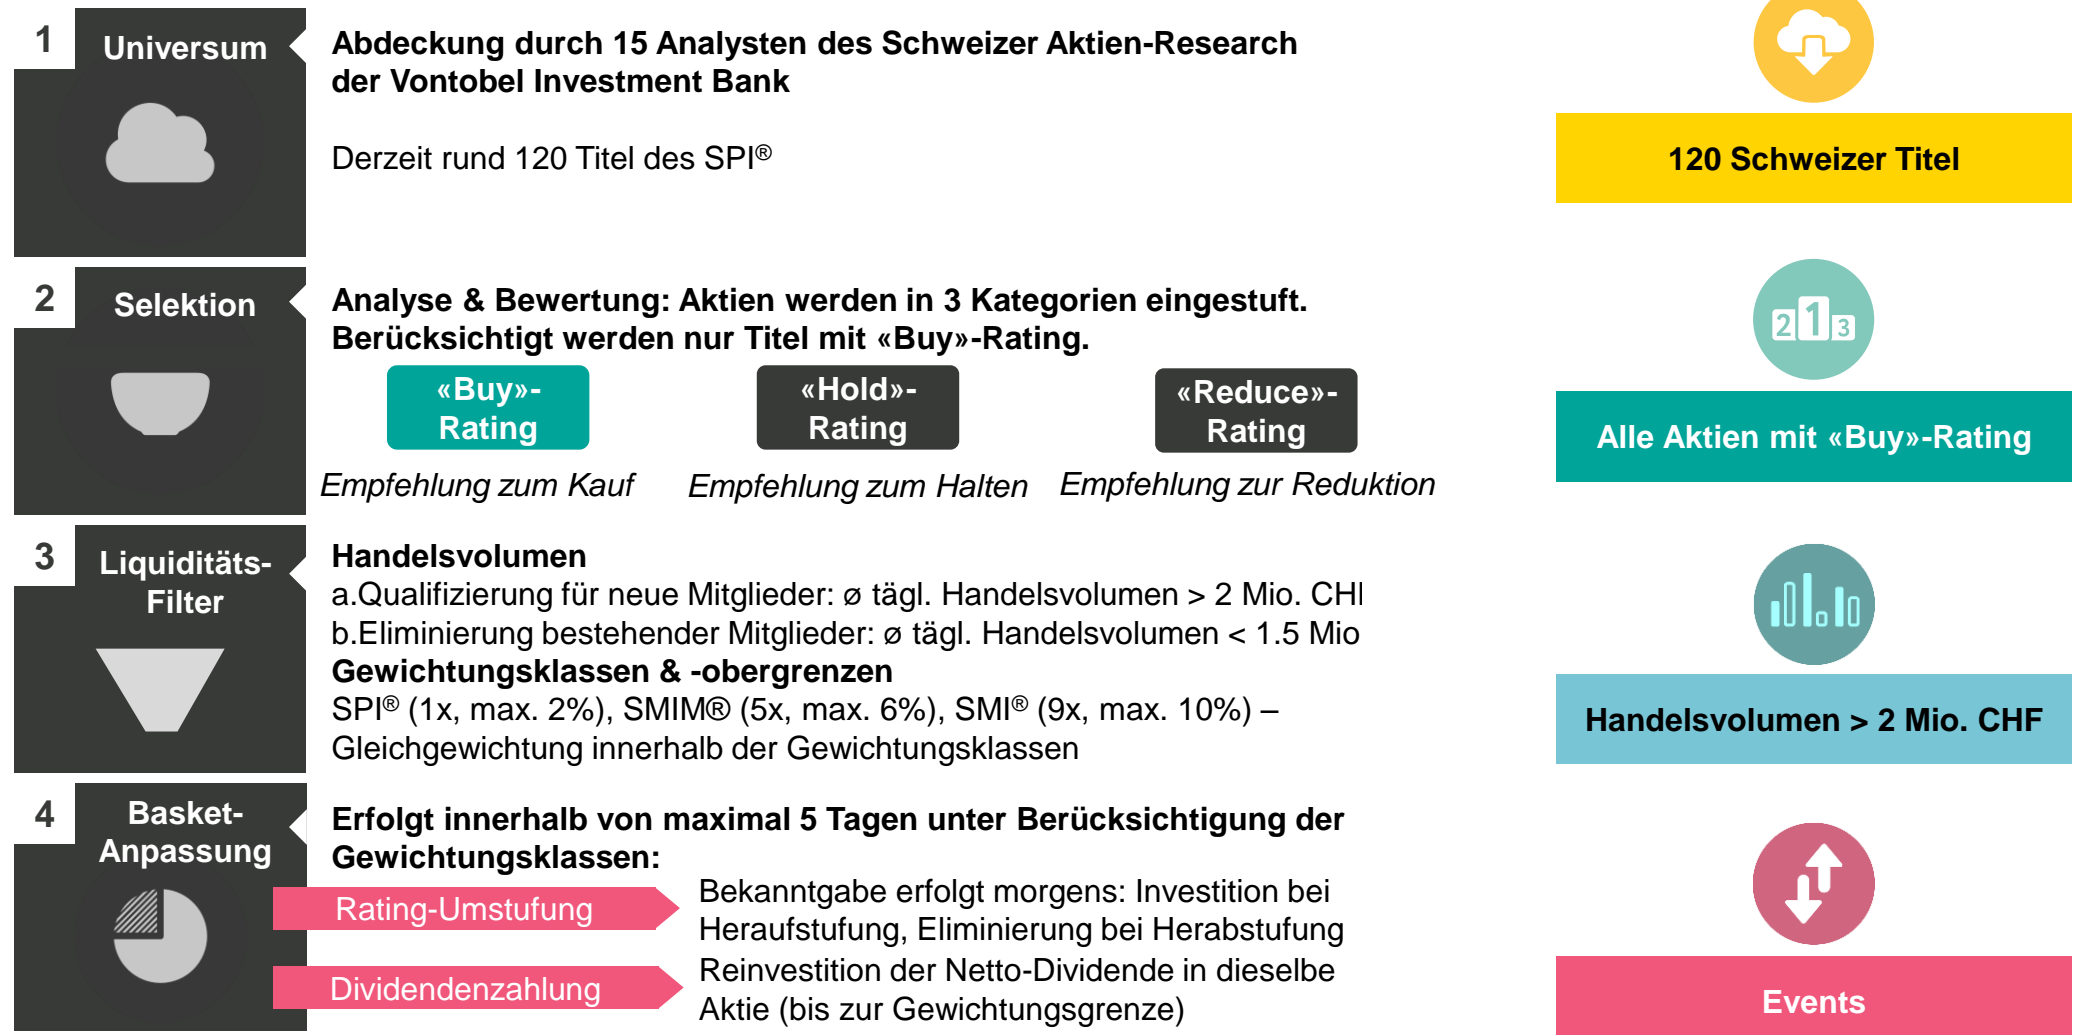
1 Universum

Abdeckung durch 15 Analysten des Schweizer Aktien-Research der Vontobel Investment Bank

Derzeit rund 120 Titel des SPI®

120 Schweizer Titel

2 Selektion

Analyse & Bewertung: Aktien werden in 3 Kategorien eingestuft. Berücksichtigt werden nur Titel mit «Buy»-Rating.

«Buy»-Rating
Empfehlung zum Kauf

«Hold»-Rating
Empfehlung zum Halten

«Reduce»-Rating
Empfehlung zur Reduktion

2 1 3

Alle Aktien mit «Buy»-Rating

3 Liquiditäts-Filter

Handelsvolumen
a.Qualifizierung für neue Mitglieder: ø tägl. Handelsvolumen > 2 Mio. CHI
b.Eliminierung bestehender Mitglieder: ø tägl. Handelsvolumen < 1.5 Mio
Gewichtungsklassen & -obergrenzen
SPI® (1x, max. 2%), SMIM® (5x, max. 6%), SMI® (9x, max. 10%) – Gleichgewichtung innerhalb der Gewichtungsklassen

Handelsvolumen > 2 Mio. CHF

4 Basket-Anpassung

Erfolgt innerhalb von maximal 5 Tagen unter Berücksichtigung der Gewichtungsklassen:

Rating-Umstufung
Bekanntgabe erfolgt morgens: Investition bei Heraufstufung, Eliminierung bei Herabstufung

Dividendenzahlung
Reinvestition der Netto-Dividende in dieselbe Aktie (bis zur Gewichtungsgrenze)

Events